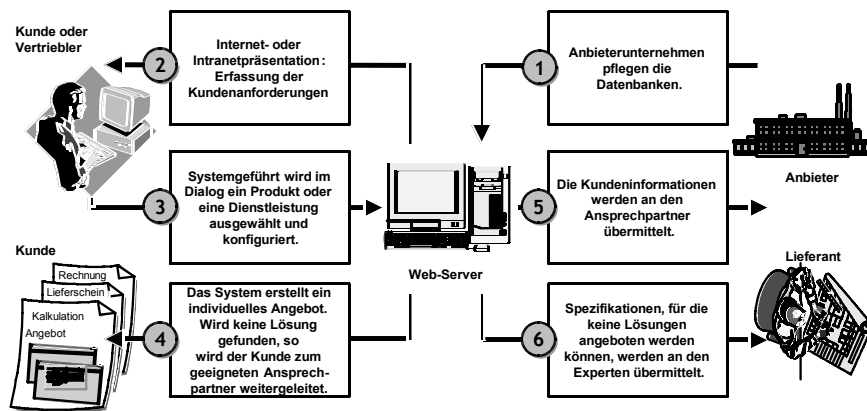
Kunde oder Vertriebler

2

Internet- oder Intranetpräsentation: Erfassung der Kundenanforderungen

1

Anbieterunternehmen pflegen die Datenbanken.

Anbieter

3

Systemgeführt wird im Dialog ein Produkt oder eine Dienstleistung ausgewählt und konfiguriert.

5

Die Kundeninformationen werden an den Ansprechpartner übermittelt.

Kunde

Rechnung

Lieferschein

Kalkulation

Angebot

4

Das System erstellt ein individuelles Angebot. Wird keine Lösung gefunden, so wird der Kunde zum geeigneten Ansprechpartner weitergeleitet.

Web-Server

6

Spezifikationen, für die keine Lösungen angeboten werden können, werden an den Experten übermittelt.

Lieferant